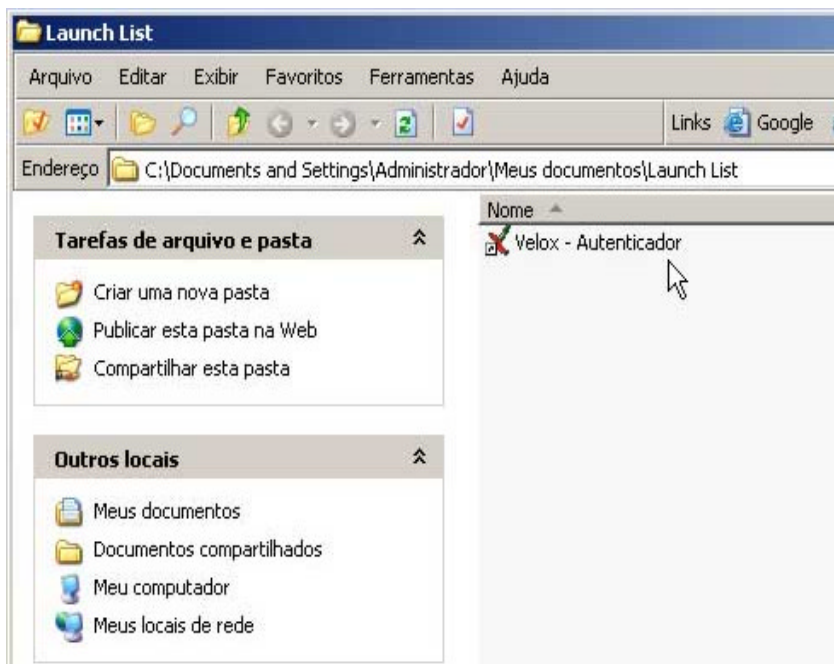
Launch List

Arquivo Editar Exibir Favoritos Ferramentas Ajuda

Links Google

Endereço C:\Documents and Settings\Administrador\Meus documentos\Launch List

Tarefas de arquivo e pasta

Criar uma nova pasta
Publicar esta pasta na Web
Compartilhar esta pasta

Outros locais

Meus documentos
Documentos compartilhados
Meu computador
Meus locais de rede

Nome

Velox - Autenticador